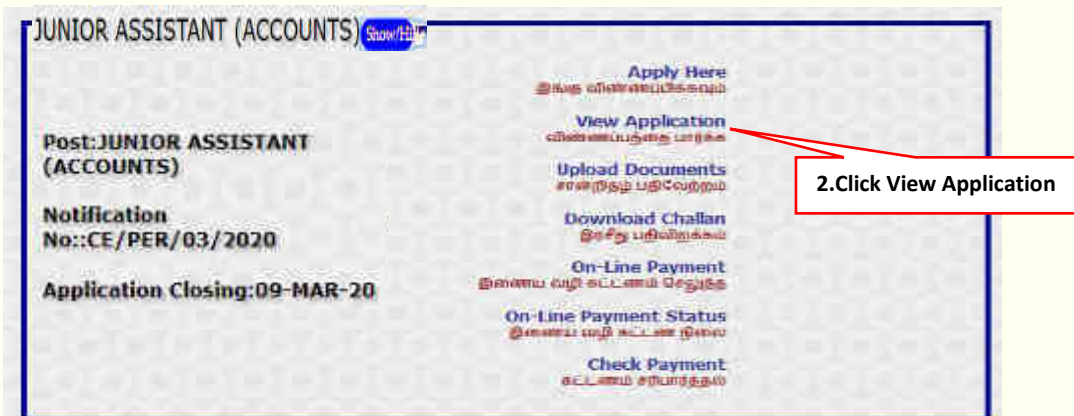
JUNIOR ASSISTANT (ACCOUNTS) Show/Hide

Post:JUNIOR ASSISTANT (ACCOUNTS)

Notification No::CE/PER/03/2020

Application Closing:09-MAR-20

Apply Here
இங்கு விண்ணப்பிக்கவும்

View Application
விண்ணப்பத்தை பார்க்க

Upload Documents
சான்றிதழ் பதிவேற்றம்

Download Challan
இரசீது பதிவிறக்கம்

On-Line Payment
இணைய வழி கட்டணம் செலுத்த

On-Line Payment Status
இணைய வழி கட்டண நிலை

Check Payment
கட்டணம் சரிபார்த்தல்

2.Click View Application